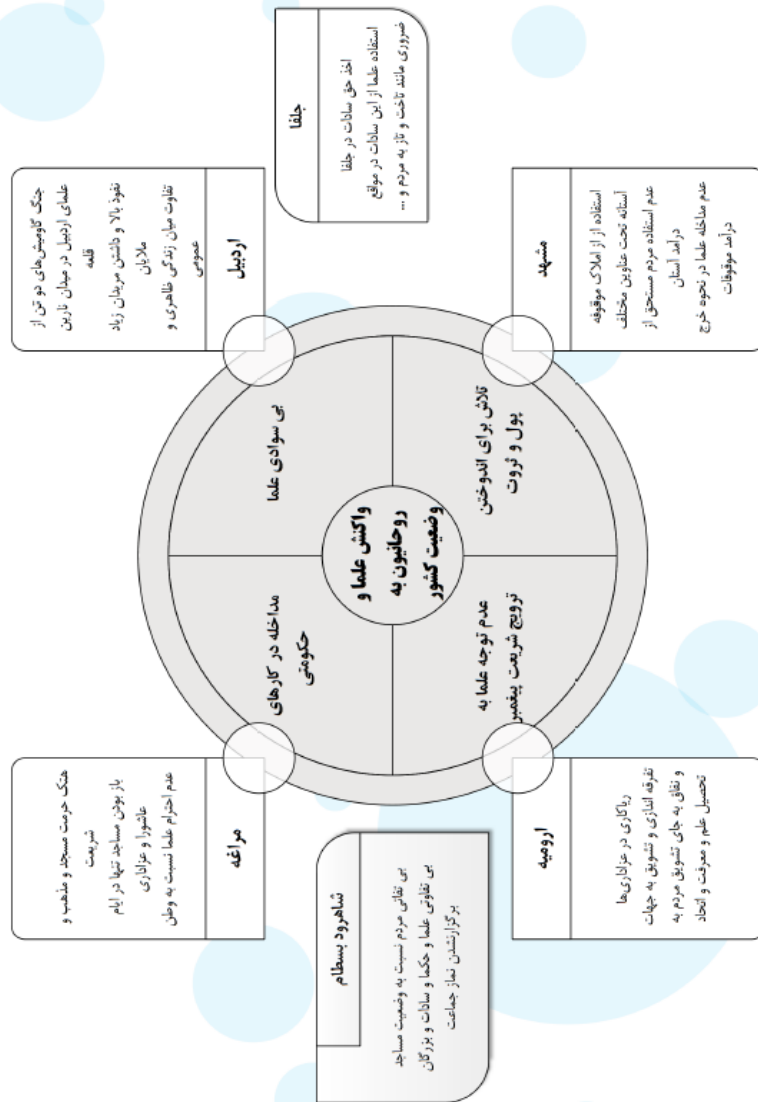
واکنش علما و روحانیون به وضعیت کشور

بی سوادی علما

تلاش برای اندوختن پول و ثروت

عدم توجه علما به ترویج شریعت پیغمبر

مداخله در کارهای حکومتی

جلفا
اخذ حق سادات در جلفا
استفاده علما از این سادات در مواقع ضروری مانند تاخت و تاز به مردم و ...

اردبیل
جنگ گاومیش‌های دو تن از علمای اردبیل در میدان عالی قاپو
نفوذ بالا و داشتن مریدان زیاد ملایان
تفاوت میان زندگی ظاهری و عمومی

مشهد
استفاده از املاک موقوفه آستانه تحت عناوین مختلف
عدم استفاده مردم مستحق از درآمد آستان
عدم مداخله علما در نحوه خرج درآمد موقوفات

مراغه
هتک حرمت مسجد و مذهب و شریعت
باز بودن مساجد تنها در ایام عاشورا و عزاداری
عدم احترام علما نسبت به وطن

ارومیه
ریاکاری در عزاداری‌ها
تفرقه اندازی و تشویق به جهات و نفاق به جای تشویق مردم به تحصیل علم و معرفت و اتحاد

شاهرود بسطام
بی تفاوتی مردم نسبت به وضعیت مساجد
بی تفاوتی علما و حکما و سادات و بزرگان
برگزارنشدن نماز جماعت